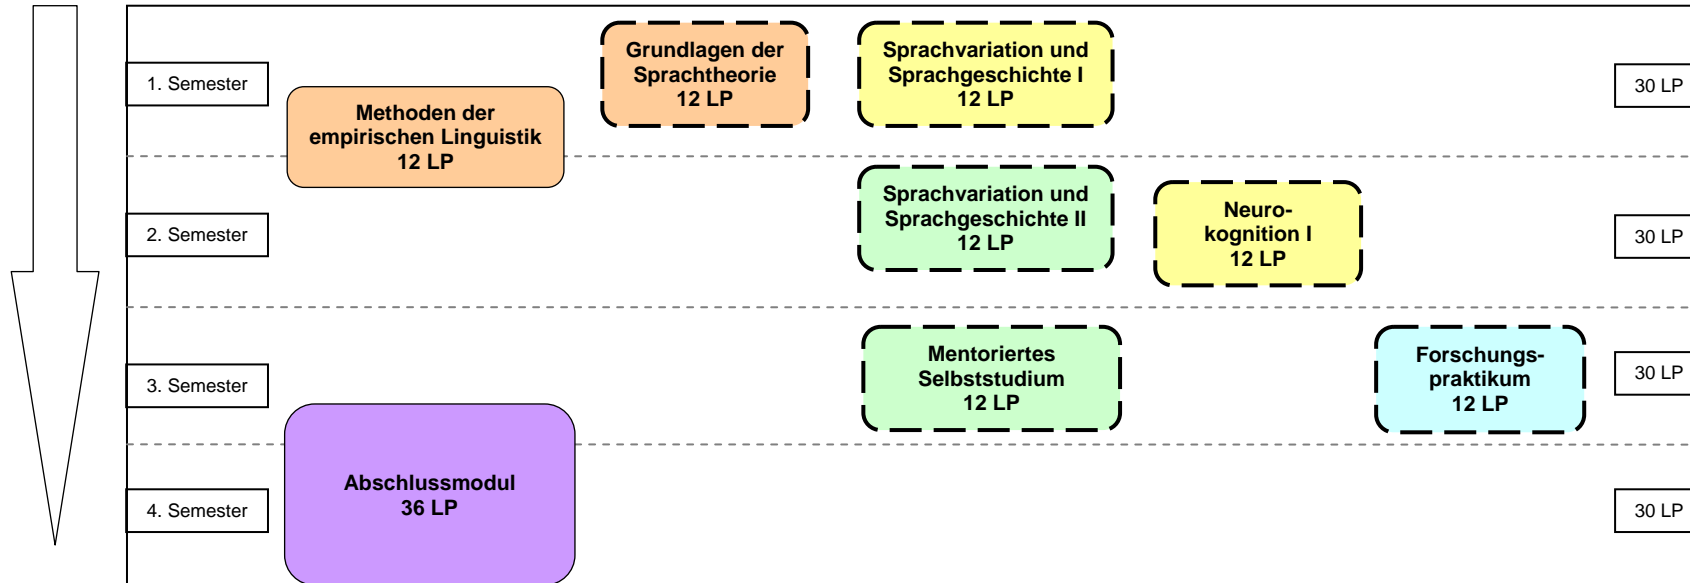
1. Semester

Methoden der empirischen Linguistik 12 LP

Grundlagen der Sprachtheorie 12 LP

Sprachvariation und Sprachgeschichte I 12 LP

30 LP

2. Semester

Sprachvariation und Sprachgeschichte II 12 LP

Neurokognition I 12 LP

30 LP

3. Semester

Mentoriertes Selbststudium 12 LP

Forschungspraktikum 12 LP

30 LP

4. Semester

Abschlussmodul 36 LP

30 LP